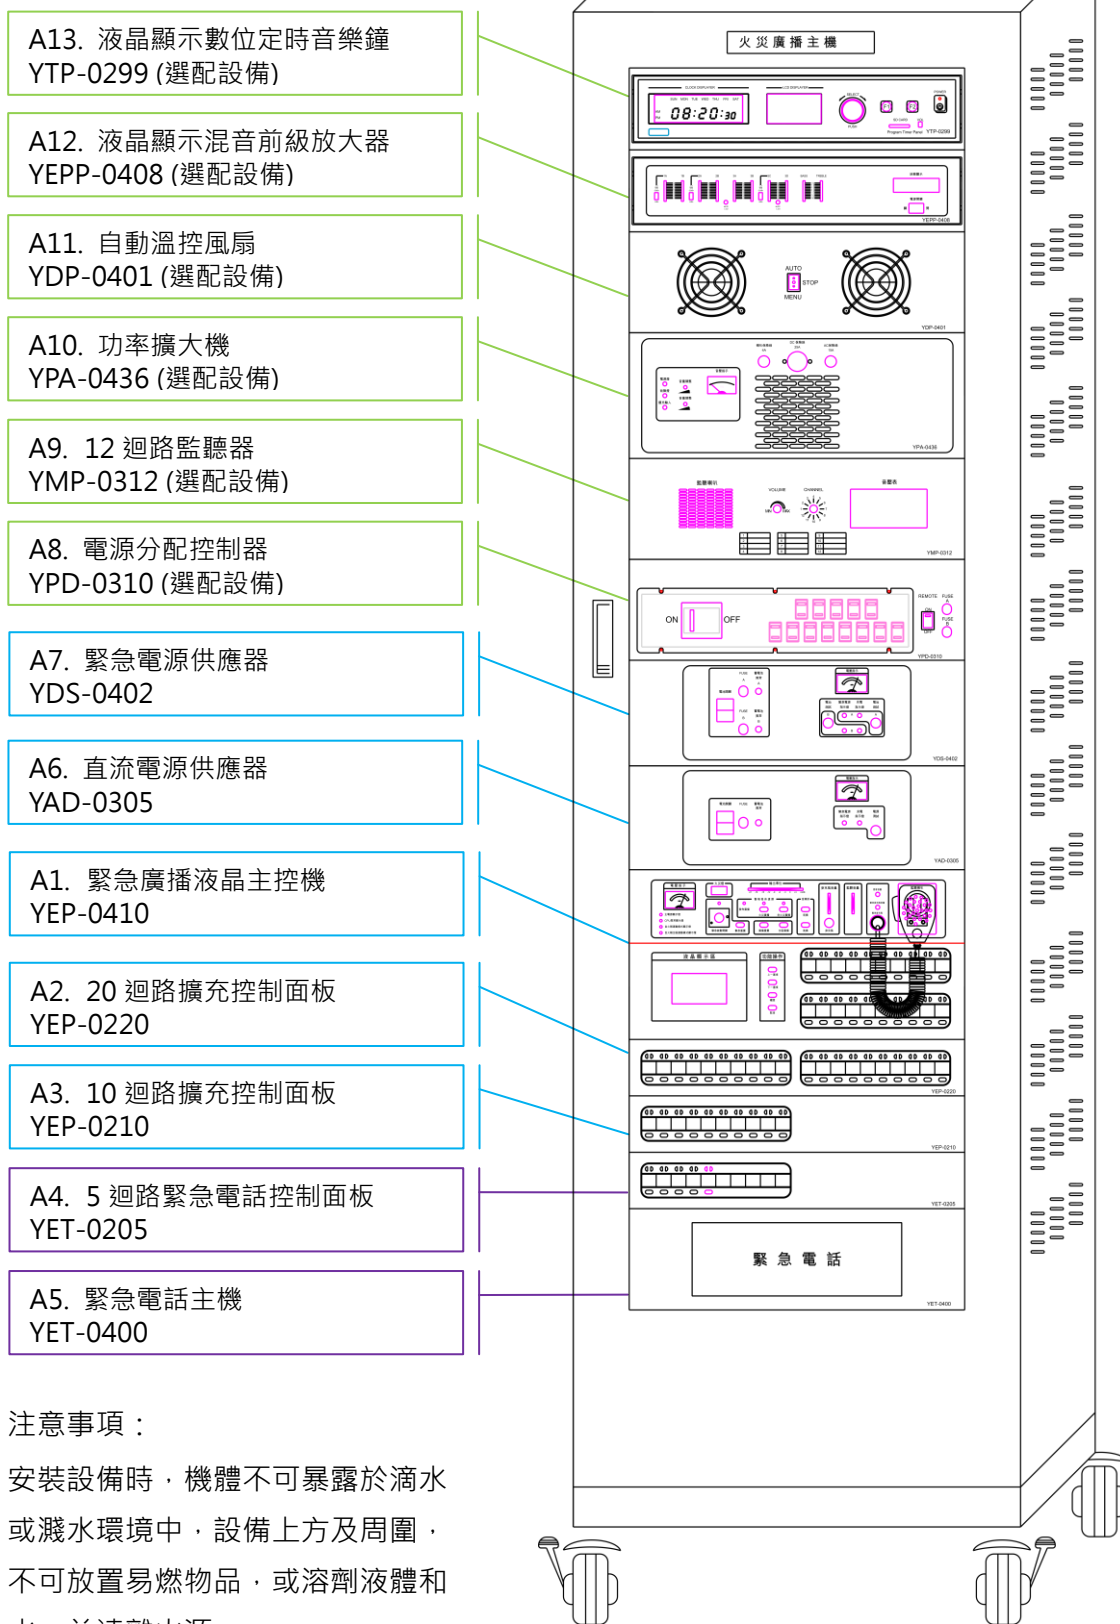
A13. 液晶顯示數位定時音樂鐘
YTP-0299 (選配設備)

A12. 液晶顯示混音前級放大器
YEPP-0408 (選配設備)

A11. 自動溫控風扇
YDP-0401 (選配設備)

A10. 功率擴大機
YPA-0436 (選配設備)

A9. 12 迴路監聽器
YMP-0312 (選配設備)

A8. 電源分配控制器
YPD-0310 (選配設備)

A7. 緊急電源供應器
YDS-0402

A6. 直流電源供應器
YAD-0305

A1. 緊急廣播液晶主控機
YEP-0410

A2. 20 迴路擴充控制面板
YEP-0220

A3. 10 迴路擴充控制面板
YEP-0210

A4. 5 迴路緊急電話控制面板
YET-0205

A5. 緊急電話主機
YET-0400

火災廣播主機

08:20:30

AUTO
STOP
MENU

ON
OFF

緊急電話

注意事項：

安裝設備時，機體不可暴露於滴水或濺水環境中，設備上方及周圍，不可放置易燃物品，或溶劑液體和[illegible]